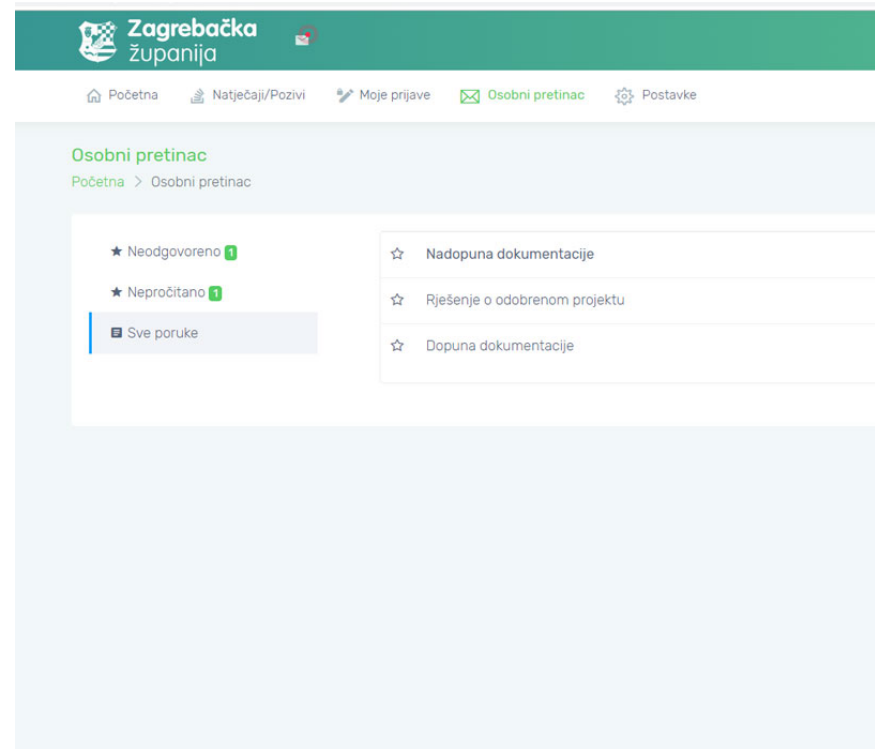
Zagrebačka županija

Početna Natječaji/Pozivi Moje prijave Osobni pretinac Postavke

Osobni pretinac

Početna > Osobni pretinac

★ Neodgovoreno 1

★ Nepročitano 1

Sve poruke

☆ Nadopuna dokumentacije

☆ Rješenje o odobrenom projektu

☆ Dopuna dokumentacije